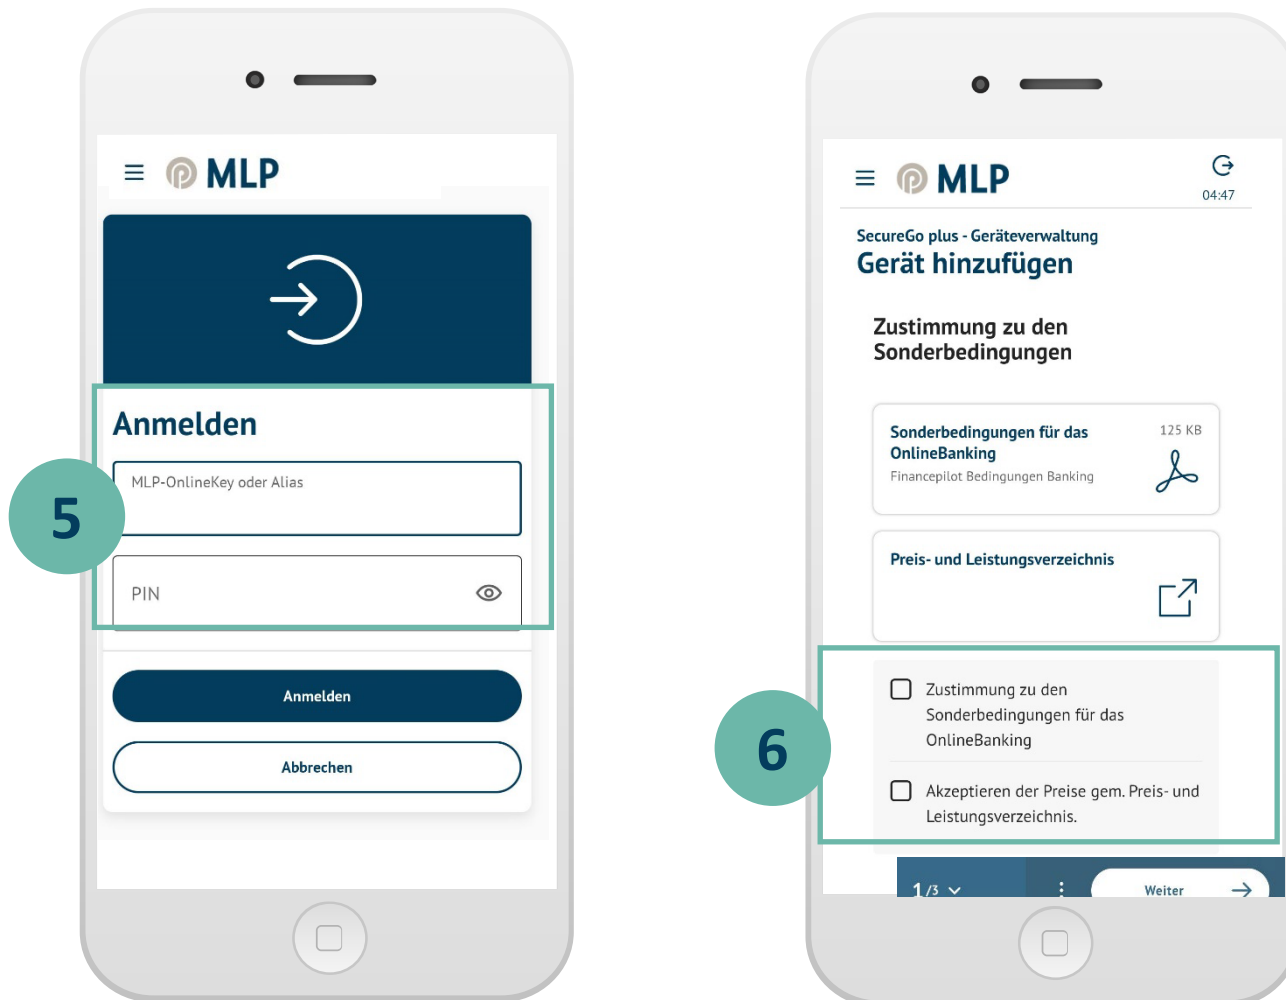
MLP

Anmelden

5

MLP-OnlineKey oder Alias

PIN

Anmelden

Abbrechen

MLP

04:47

SecureGo plus - Geräteverwaltung

Gerät hinzufügen

Zustimmung zu den Sonderbedingungen

Sonderbedingungen für das OnlineBanking

125 KB

Financepilot Bedingungen Banking

Preis- und Leistungsverzeichnis

6

Zustimmung zu den Sonderbedingungen für das OnlineBanking

Akzeptieren der Preise gem. Preis- und Leistungsverzeichnis.

1/3

Weiter